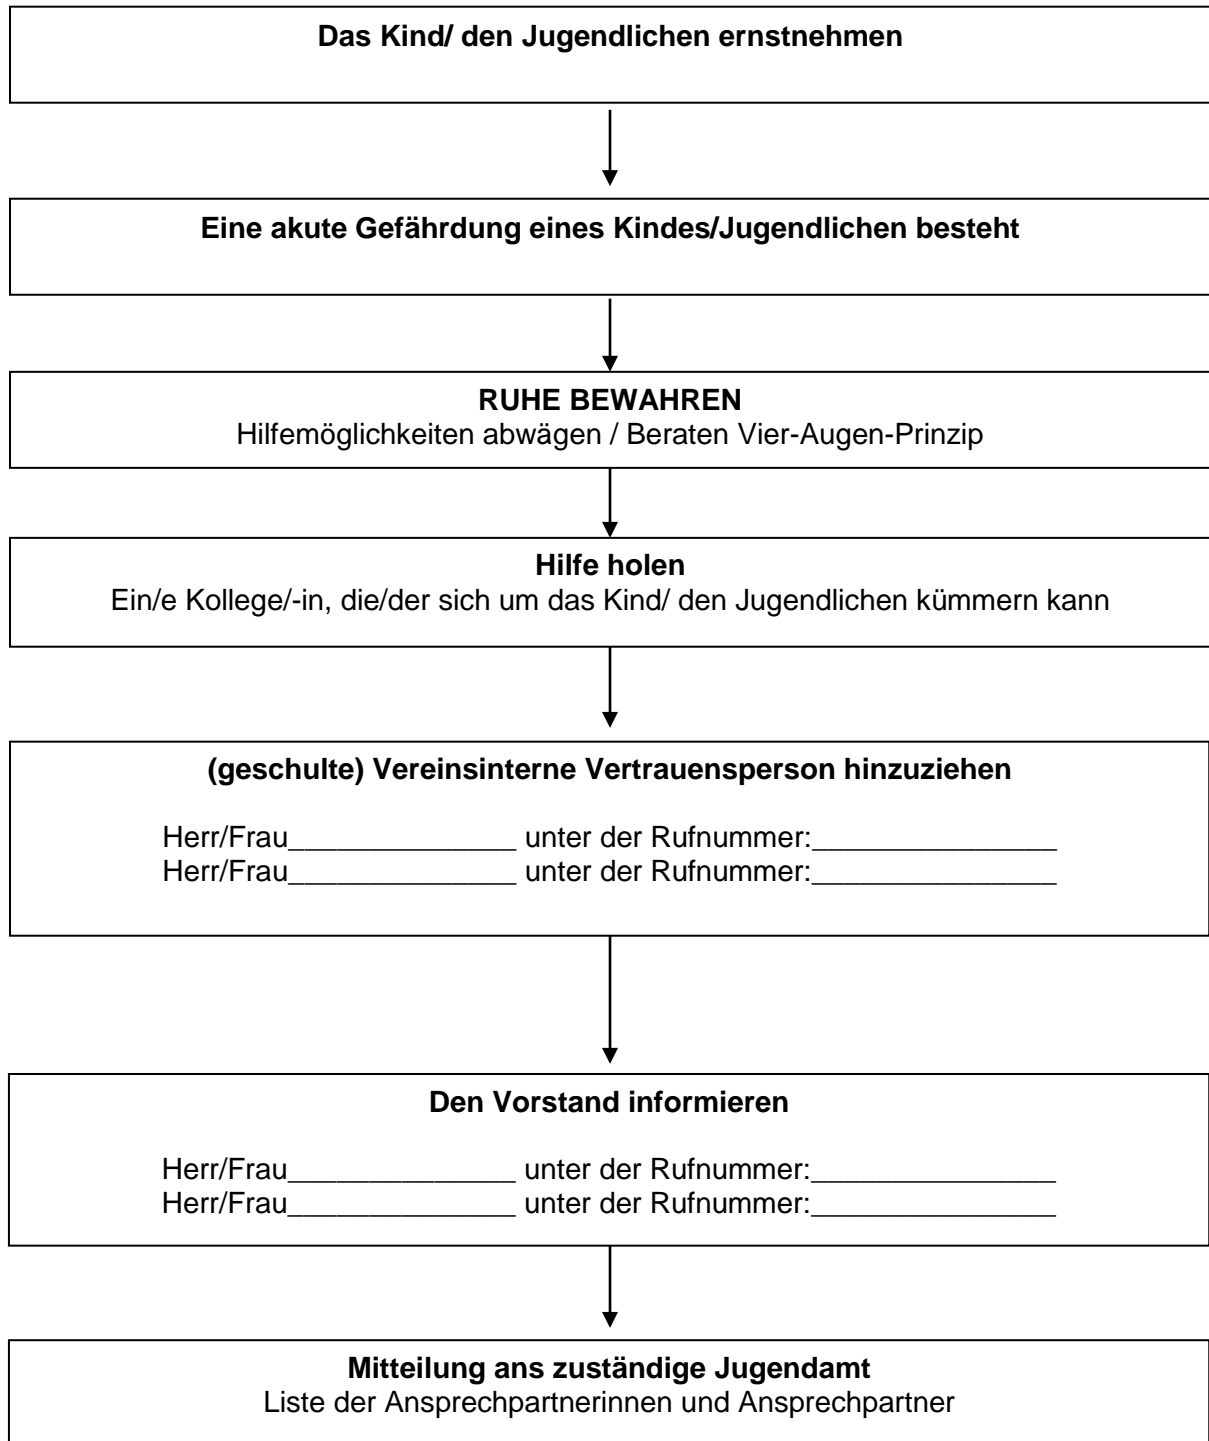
Das Kind/ den Jugendlichen ernstnehmen

Eine akute Gefährdung eines Kindes/Jugendlichen besteht

RUHE BEWAHREN
Hilfemöglichkeiten abwägen / Beraten Vier-Augen-Prinzip

Hilfe holen
Ein/e Kollege/-in, die/der sich um das Kind/ den Jugendlichen kümmern kann

(geschulte) Vereinsinterne Vertrauensperson hinzuziehen

Herr/Frau______________ unter der Rufnummer:_______________
Herr/Frau______________ unter der Rufnummer:_______________

Den Vorstand informieren

Herr/Frau______________ unter der Rufnummer:_______________
Herr/Frau______________ unter der Rufnummer:_______________

Mitteilung ans zuständige Jugendamt
Liste der Ansprechpartnerinnen und Ansprechpartner